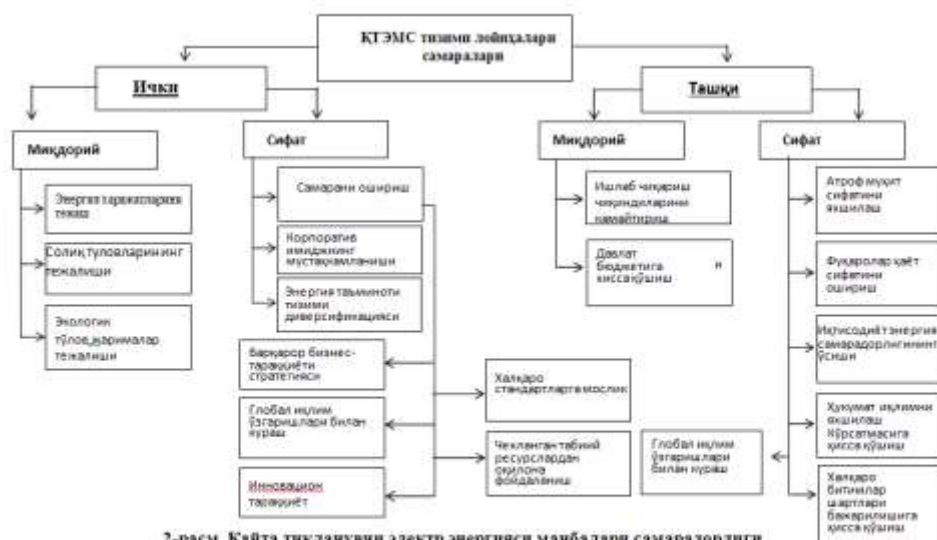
ҚТЭМС тизими лойиҳалари самаралари

Ички

Миқдорий

Энергия харажатларини тежаш

Солиқ тўловларининг тежалиши

Экологик тўлов,жарималар тежалиши

Сифат

Самарани ошириш

Корпоратив имиджнинг мустаҳкамланиши

Энергия таъминоти тизими диверсификацияси

Барқарор бизнес-тараққиёти стратегияси

Глобал иқлим ўзгаришлари билан кураш

Инновацион тараққиёт

Халқаро стандартларга мослик

Чекланган табиий ресурслардан оқилона фойдаланиш

Ташқи

Миқдорий

Ишлаб чиқариш чиқиндиларини камайтириш

Давлат бюджетига ҳиссақўшиш

Сифат

Атроф муҳит сифатини яхшилаш

Фуқаролар ҳаёт сифатини ошириш

Иқтисодиёт энергия самарадорлигининг ўсиши

Ҳукумат иқлимни яхшилаш кўрсатмасига ҳисса қўшиш

Глобал иқлим ўзгаришлари билан кураш

Халқаро битимлар шартлари бажарилишига ҳисса қўшиш

2-расм. Қайта тикланувчи электр энергияси манбалари самарадорлиги